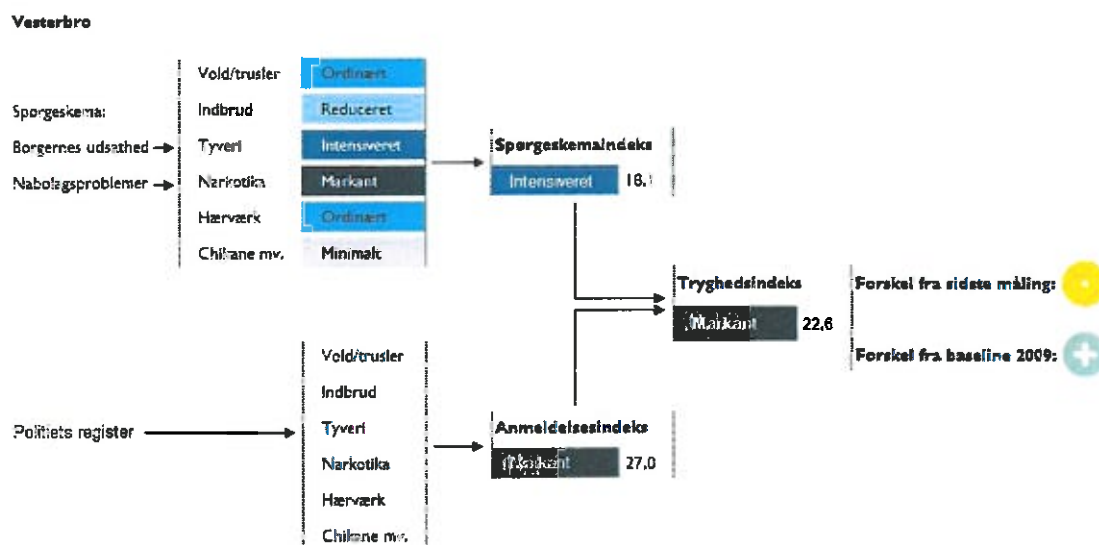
Vesterbro

Spørgeskema:

Borgernes udsathed →

Nabolagsproblemer →

Vold/trusler | Ordinært
Indbrud | Reduceret
Tyveri | Intensiveret
Narkotika | Markant
Hærværk | Ordinært
Chikane mv. | Minimalt

Spørgeskemaindeks
Intensiveret 18.1

Tryghedsindeks
Markant 22,6

Forskel fra sidste måling:

Forskel fra baseline 2009:

Politiets register

Vold/trusler
Indbrud
Tyveri
Narkotika
Hærværk
Chikane mv.

Anmeldelsesindeks
Markant 27,0